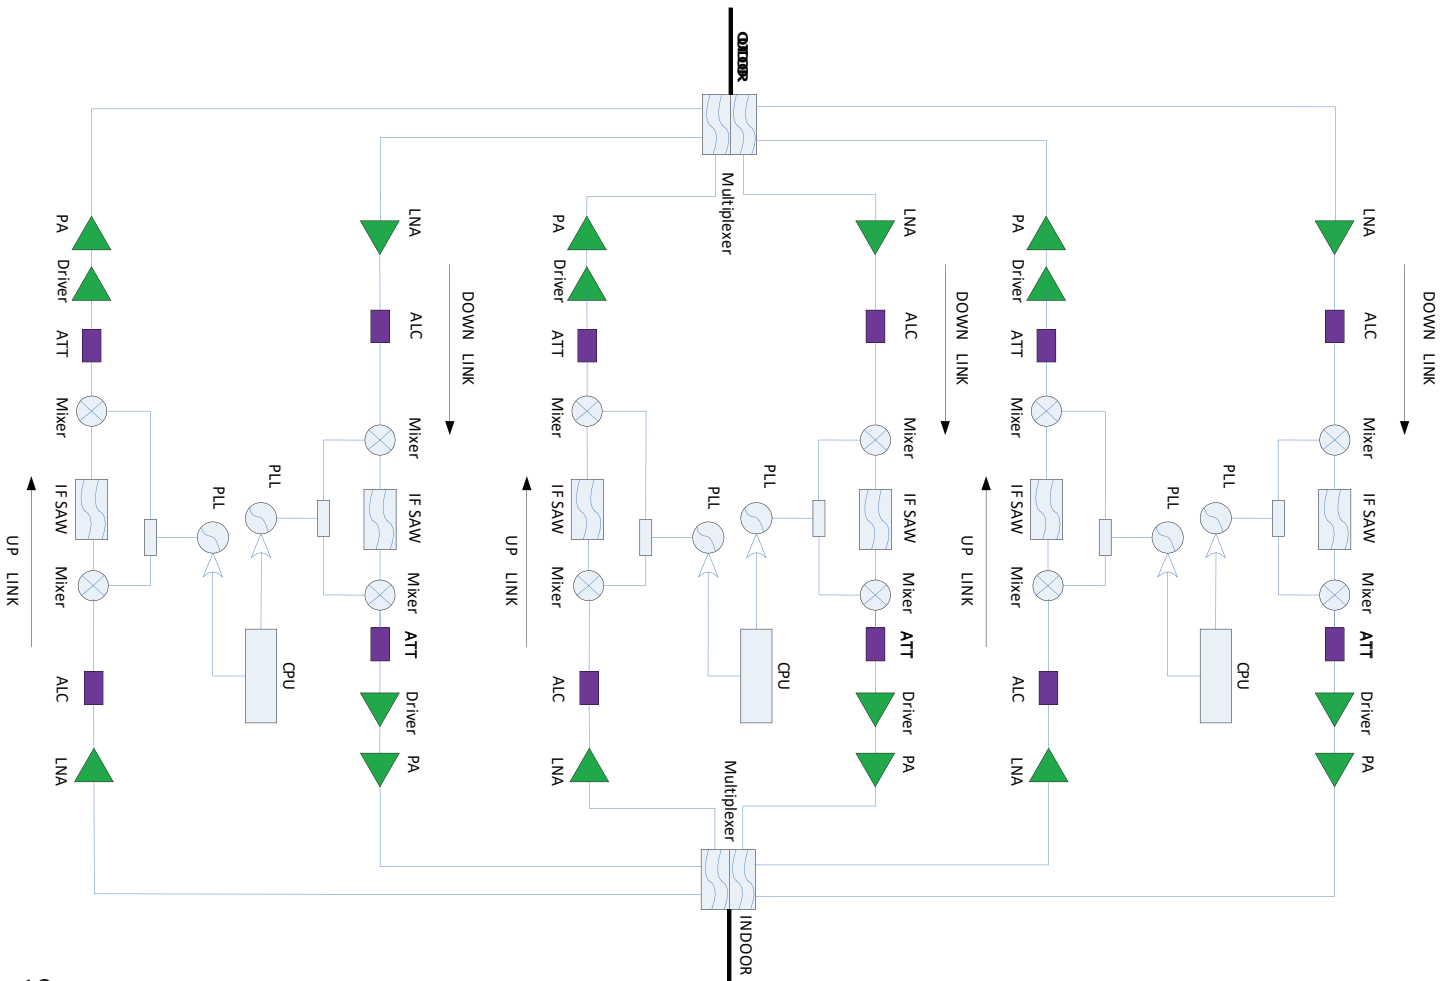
OUTDOOR

Multiplexer

PA
Driver
ATT
Mixer
IF SAW
Mixer
ALC
LNA
UP LINK

PLL
PLL
CPU

LNA
ALC
DOWN LINK
Mixer
IF SAW
Mixer
ATT
Driver
PA

PA
Driver
ATT
Mixer
IF SAW
Mixer
ALC
LNA
UP LINK

PLL
PLL
CPU

LNA
ALC
DOWN LINK
Mixer
IF SAW
Mixer
ATT
Driver
PA

PA
Driver
ATT
Mixer
IF SAW
Mixer
ALC
LNA
UP LINK

PLL
PLL
CPU

LNA
ALC
DOWN LINK
Mixer
IF SAW
Mixer
ATT
Driver
PA

Multiplexer

INDOOR